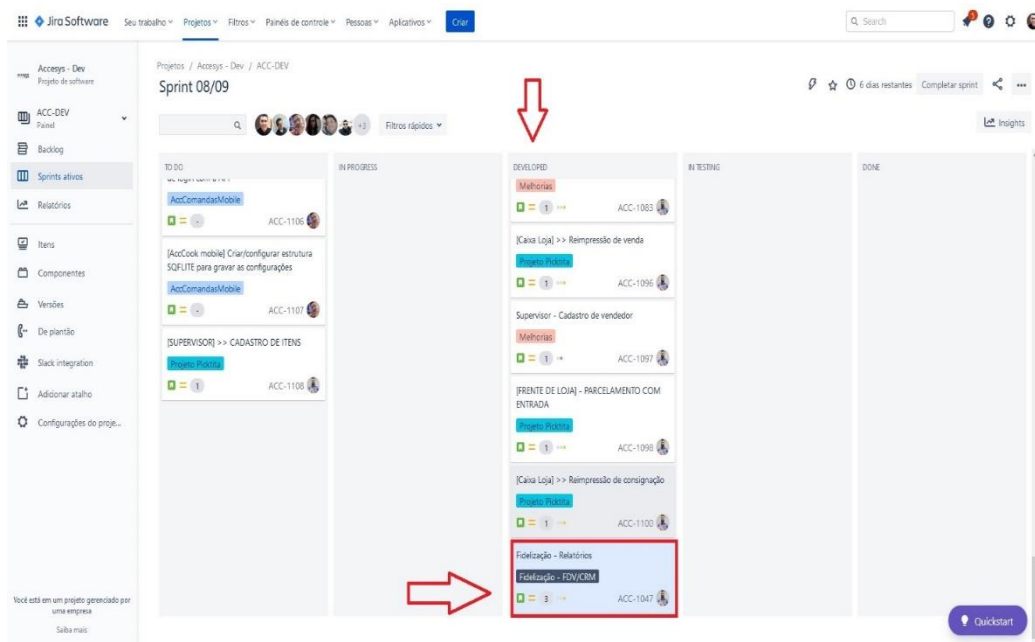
Jira Software Seu trabalho Projetos Filtros Painéis de controle Pessoas Aplicativos Criar

Search

Accesys - Dev
Projeto de software

ACC-DEV
Painel

Backlog

Sprints ativos

Relatórios

Itens

Componentes

Versões

De plantão

Slack integration

Adicionar atalho

Configurações do proje...

Você está em um projeto gerenciado por uma empresa

Saiba mais

Projetos / Accesys - Dev / ACC-DEV

Sprint 08/09

6 dias restantes Completar sprint

+3 Filtros rápidos

Insights

TO DO

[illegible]

AccComandasMobile

- ACC-1106

[AccCook mobile] Criar/configurar estrutura SQFLITE para gravar as configurações

AccComandasMobile

- ACC-1107

[SUPERVISOR] >> CADASTRO DE ITENS

Projeto Pickttta

1 ACC-1108

IN PROGRESS

DEVELOPED

Melhorias

1 ACC-1083

[Caixa Loja] >> Reimpressão de venda

Projeto Pickttta

1 ACC-1096

Supervisor - Cadastro de vendedor

Melhorias

1 ACC-1097

[FRENTE DE LOJA] - PARCELAMENTO COM ENTRADA

Projeto Pickttta

1 ACC-1098

[Caixa Loja] >> Reimpressão de consignação

Projeto Pickttta

1 ACC-1100

Fidelização - Relatórios

Fidelização - FDV/CRM

3 ACC-1047

IN TESTING

DONE

Quickstart